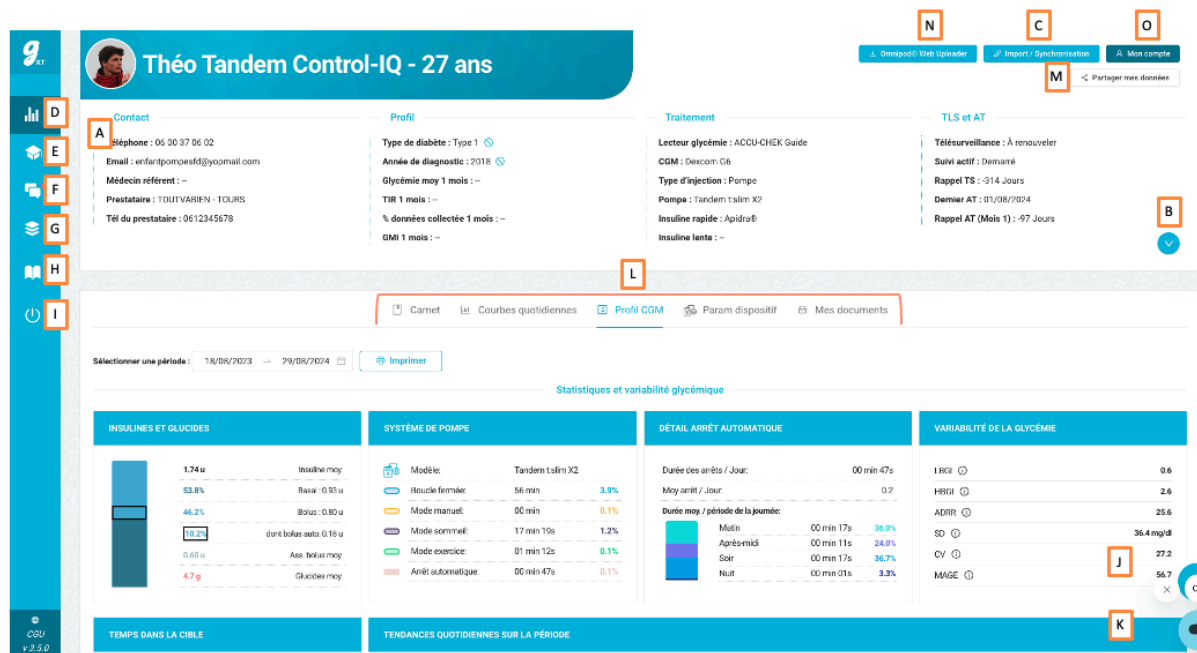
g XT

D
E
F
G
H
I

CGU
v 3.5.0

Théo Tandem Control-IQ - 27 ans

N
C
O
Omnipod® Web Uploader
Import / Synchronisation
Mon compte
M
Partager mes données

Contact
A
Téléphone : 06 30 37 06 02
Email : enfantpompesfd@yopmail.com
Médecin référent : --
Prestataire : TOUTVARIEN - TOURS
Tél du prestataire : 0612345678

Profil
Type de diabète : Type 1
Année de diagnostic : 2018
Glycémie moy 1 mois : --
TIR 1 mois : --
% données collectée 1 mois : --
GMI 1 mois : --

Traitement
Lecteur glycémie : ACCU-CHEK Guide
CGM : Dexcom G6
Type d'injection : Pompe
Pompe : Tandem t:slim X2
Insuline rapide : Apidra®
Insuline lente : --

TLS et AT
Télésurveillance : À renouveler
Suivi actif : Demarré
Rappel TS : -314 Jours
Dernier AT : 01/08/2024
Rappel AT (Mois 1) : -97 Jours
B

L
Carnet
Courbes quotidiennes
Profil CGM
Param dispositif
Mes documents

Sélectionner une période : 18/08/2023 → 29/08/2024
Imprimer

Statistiques et variabilité glycémique

INSULINES ET GLUCIDES
| | |
|---|---|
| 1.74 u | Insuline moy. |
| 53.8% | Basal : 0.93 u |
| 46.2% | Bolus : 0.80 u |
| 10.2% | dont bolus auto: 0.18 u |
| 0.60 u | Ass. bolus moy. |
| 4.7 g | Glucides moy. |

SYSTÈME DE POMPE
| | | |
|---|---|---|
| Modèle: | Tandem t:slim X2 | |
| Boucle fermée: | 56 min | 3.9% |
| Mode manuel: | 00 min | 0.1% |
| Mode sommeil: | 17 min 19s | 1.2% |
| Mode exercice: | 01 min 12s | 0.1% |
| Arrêt automatique: | 00 min 47s | 0.1% |

DÉTAIL ARRÊT AUTOMATIQUE
Durée des arrêts / Jour: 00 min 47s
Moy arrêt / Jour: 0.2
Durée moy. / période de la journée:
| | | |
|---|---|---|
| Matin | 00 min 17s | 36.0% |
| Après-midi | 00 min 11s | 24.0% |
| Soir | 00 min 17s | 36.7% |
| Nuit | 00 min 01s | 3.3% |

VARIABILITÉ DE LA GLYCÉMIE
| | |
|---|---|
| LBGI | 0.6 |
| HBGI | 2.6 |
| ADRR | 25.6 |
| SD | 36.4 mg/dl |
| CV | 27.2 |
| MAGE | 56.7 |
J
K

TEMPS DANS LA CIBLE
TENDANCES QUOTIDIENNES SUR LA PÉRIODE